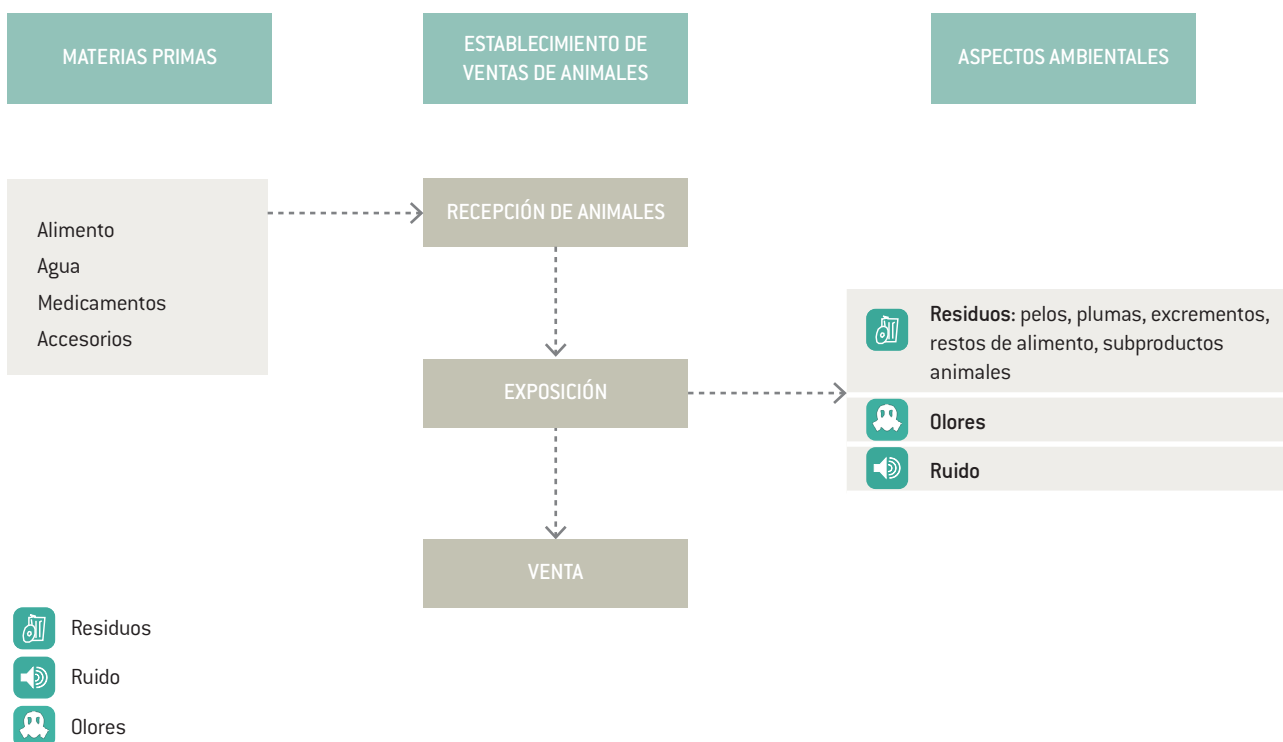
MATERIAS PRIMAS

ESTABLECIMIENTO DE VENTAS DE ANIMALES

ASPECTOS AMBIENTALES

Alimento
Agua
Medicamentos
Accesorios

RECEPCIÓN DE ANIMALES

EXPOSICIÓN

VENTA

Residuos: pelos, plumas, excrementos, restos de alimento, subproductos animales

Olores

Ruido

Residuos

Ruido

Olores